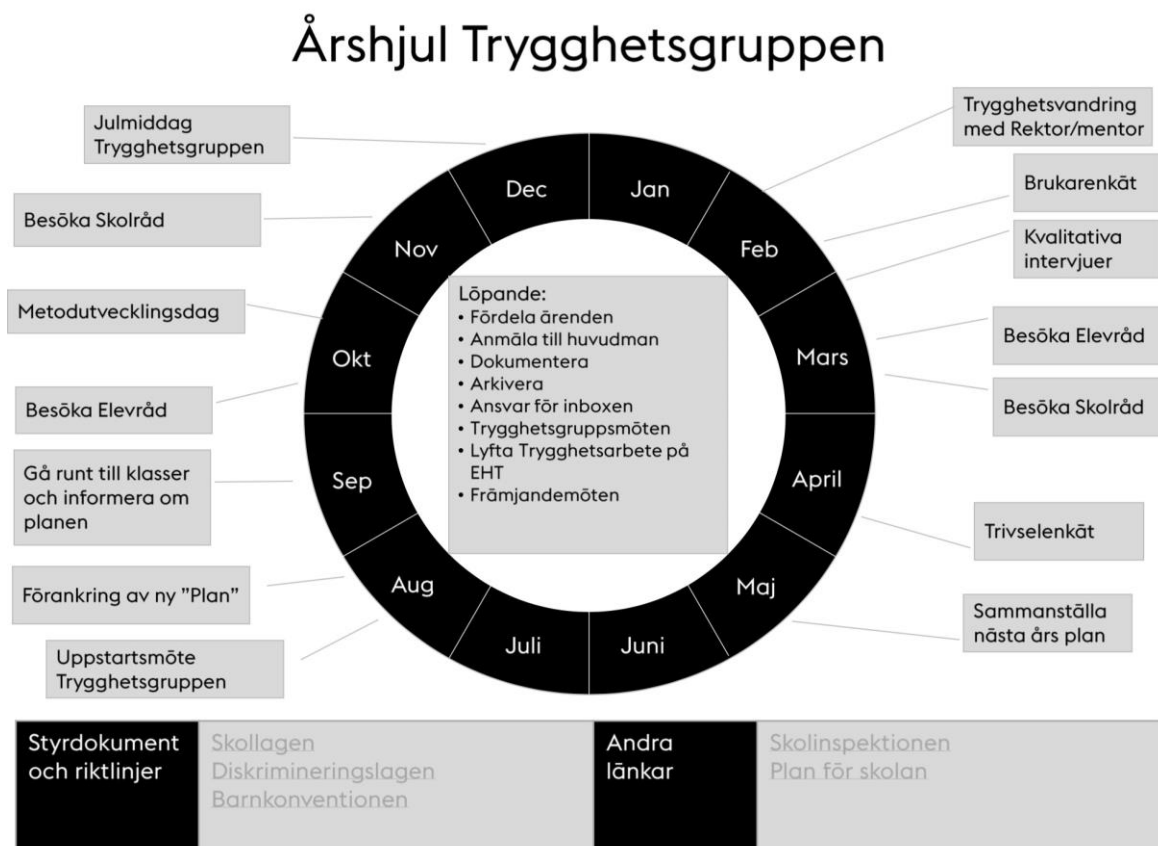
Årshjul Trygghetsgruppen

Julmiddag Trygghetsgruppen

Trygghetsvandring med Rektor/mentor

Besöka Skolråd

Brukarenkät

Kvalitativa intervjuer

Metodutvecklingsdag

Besöka Elevråd

Besöka Elevråd

Besöka Skolråd

Gå runt till klasser och informera om planen

Trivselenkät

Förankring av ny "Plan"

Sammanställa nästa års plan

Uppstartsmöte Trygghetsgruppen

Dec
Jan
Feb
Mars
April
Maj
Juni
Juli
Aug
Sep
Okt
Nov

Löpande:
• Fördela ärenden
• Anmäla till huvudman
• Dokumentera
• Arkivera
• Ansvar för inboxen
• Trygghetsgruppsmöten
• Lyfta Trygghetsarbete på EHT
• Främjandemöten

Styrdokument och riktlinjer

Skollagen
Diskrimineringslagen
Barnkonventionen

Andra länkar

Skolinspektionen
Plan för skolan